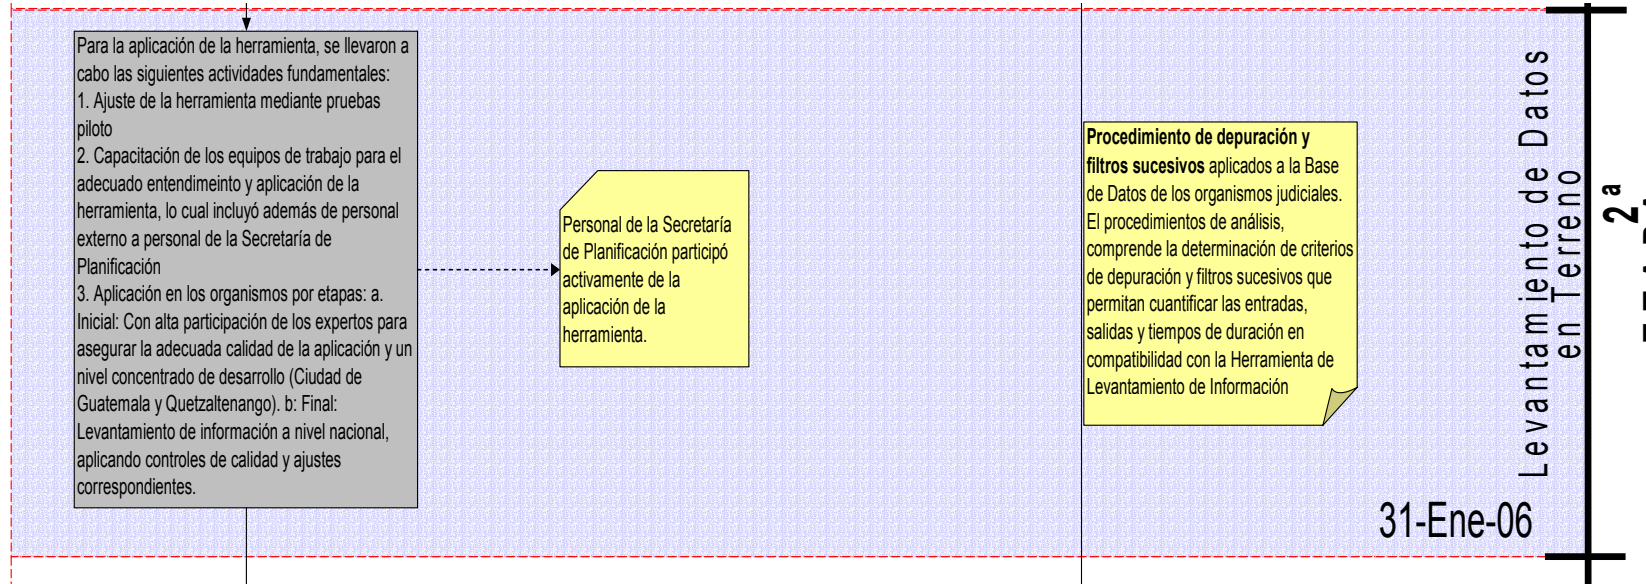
Para la aplicación de la herramienta, se llevaron a cabo las siguientes actividades fundamentales:
1. Ajuste de la herramienta mediante pruebas piloto
2. Capacitación de los equipos de trabajo para el adecuado entendimeinto y aplicación de la herramienta, lo cual incluyó además de personal externo a personal de la Secretaría de Planificación
3. Aplicación en los organismos por etapas: a. Inicial: Con alta participación de los expertos para asegurar la adecuada calidad de la aplicación y un nivel concentrado de desarrollo (Ciudad de Guatemala y Quetzaltenango). b: Final: Levantamiento de información a nivel nacional, aplicando controles de calidad y ajustes correspondientes.

Personal de la Secretaría de Planificación participó activamente de la aplicación de la herramienta.

**Procedimiento de depuración y filtros sucesivos** aplicados a la Base de Datos de los organismos judiciales. El procedimientos de análisis, comprende la determinación de criterios de depuración y filtros sucesivos que permitan cuantificar las entradas, salidas y tiempos de duración en compatibilidad con la Herramienta de Levantamiento de Información

Levantamiento de Datos en Terreno

31-Ene-06

2ª

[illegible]